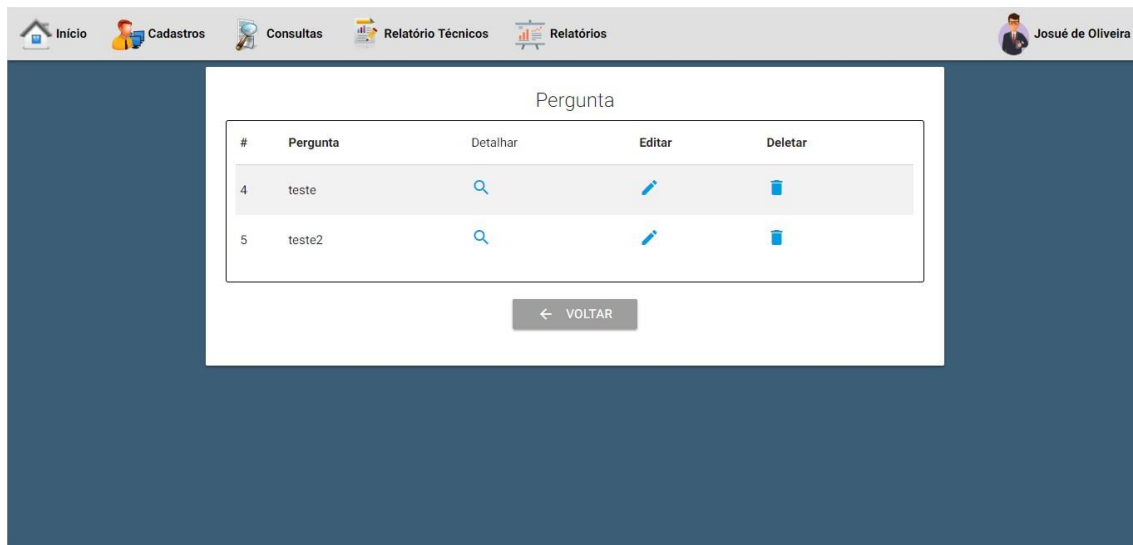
Inicio Cadastros Consultas Relatório Técnicos Relatórios Josué de Oliveira

Pergunta

| # | Pergunta | Detalhar | Editar | Deletar |
|---|---|---|---|---|
| 4 | teste | | | |
| 5 | teste2 | | | |

← VOLTAR